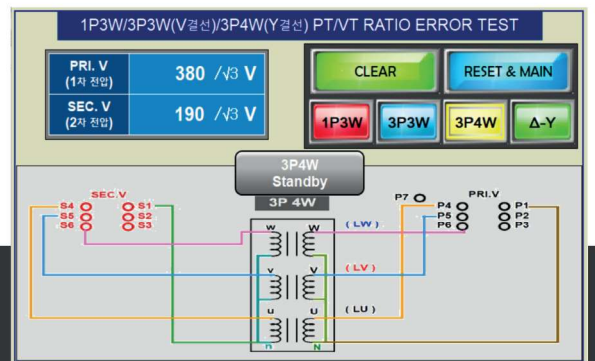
1P3W/3P3W(V결선)/3P4W(Y결선) PT/VT RATIO ERROR TEST

PRI. V (1차 전압) 380 $/\sqrt{3}$ V

SEC. V (2차 전압) 190 $/\sqrt{3}$ V

CLEAR

RESET & MAIN

1P3W

3P3W

3P4W

Δ-Y

3P4W Standby

3P 4W

SEC.V

S4 S1
S5 S2
S6 S3

P7

PRI.V

P4 P1
P5 P2
P6 P3

w W

( LW )

v V

( LV )

u U

( LU )

n N